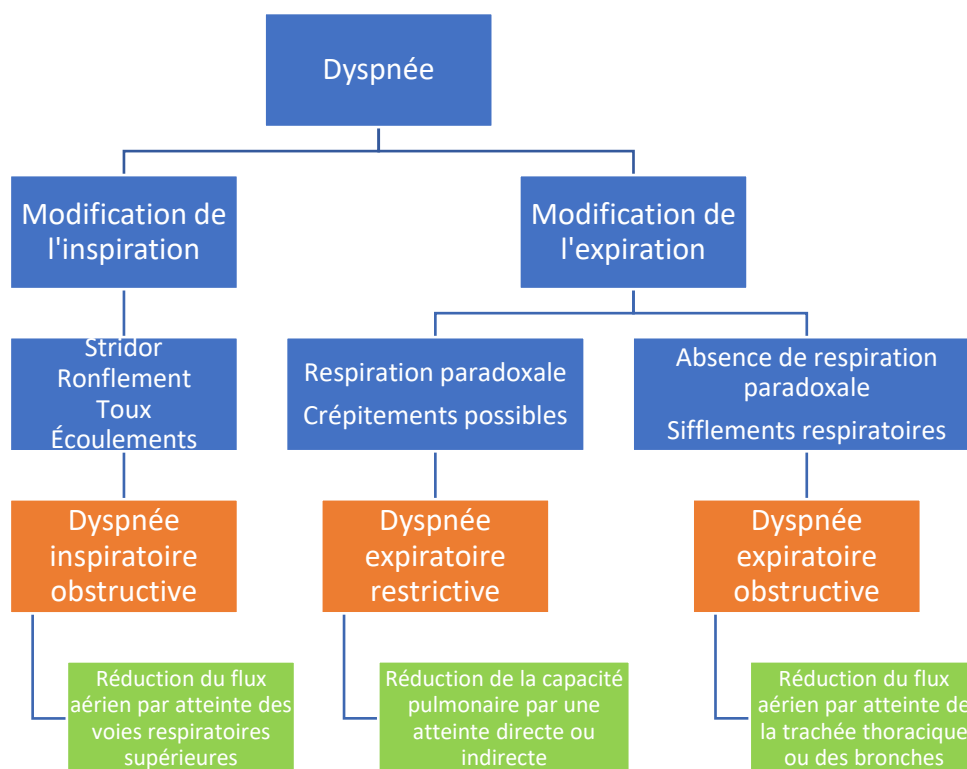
Dyspnée

Modification de l'inspiration

Modification de l'expiration

Stridor
Ronflement
Toux
Écoulements

Respiration paradoxale
Crépitements possibles

Absence de respiration paradoxale
Sifflements respiratoires

Dyspnée inspiratoire obstructive

Dyspnée expiratoire restrictive

Dyspnée expiratoire obstructive

Réduction du flux aérien par atteinte des voies respiratoires supérieures

Réduction de la capacité pulmonaire par une atteinte directe ou indirecte

Réduction du flux aérien par atteinte de la trachée thoracique ou des bronches